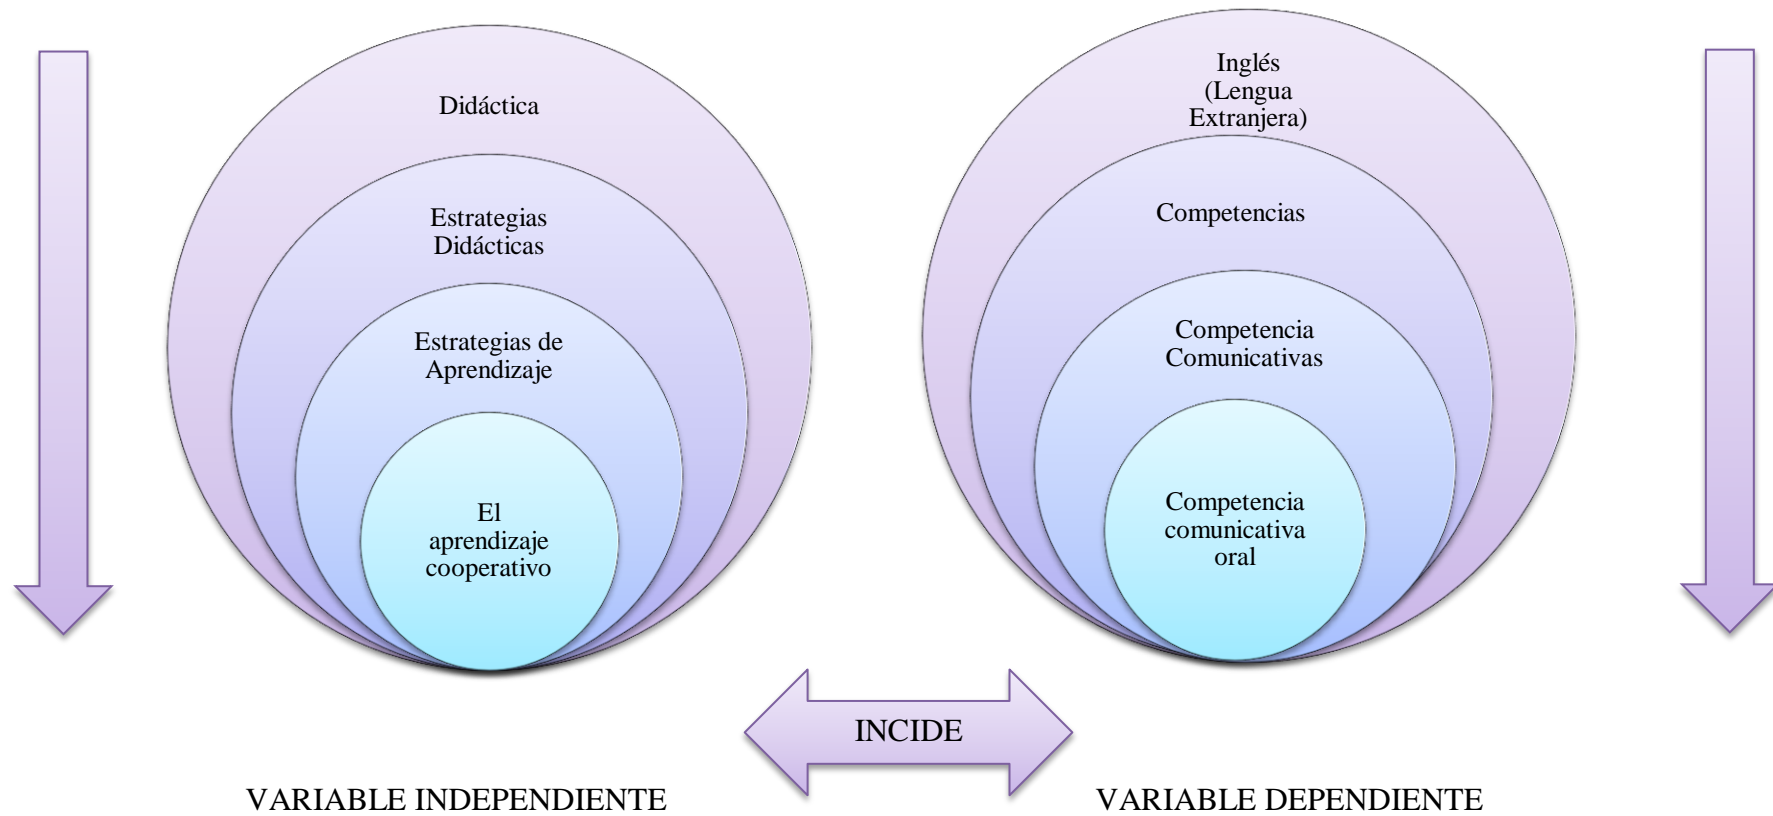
Didáctica

Estrategias Didácticas

Estrategias de Aprendizaje

El aprendizaje cooperativo

Inglés (Lengua Extranjera)

Competencias

Competencia Comunicativas

Competencia comunicativa oral

INCIDE

VARIABLE INDEPENDIENTE

VARIABLE DEPENDIENTE